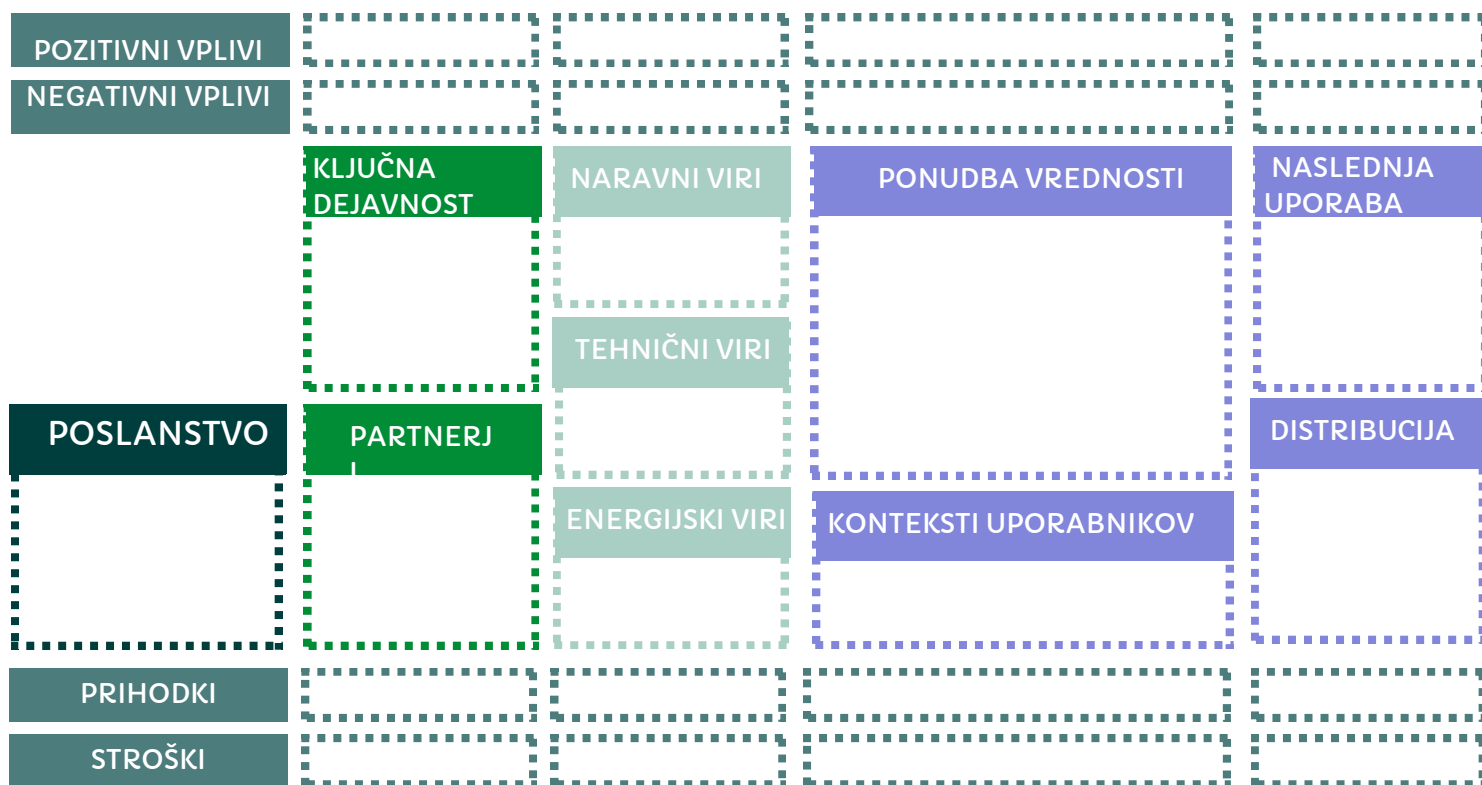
POZITIVNI VPLIVI

NEGATIVNI VPLIVI

KLJUČNA DEJAVNOST

NARAVNI VIRI

PONUDBA VREDNOSTI

NASLEDNJA UPORABA

TEHNIČNI VIRI

POSLANSTVO

PARTNERJ I

DISTRIBUCIJA

ENERGIJSKI VIRI

KONTEKSTI UPORABNIKOV

PRIHODKI

STROŠKI